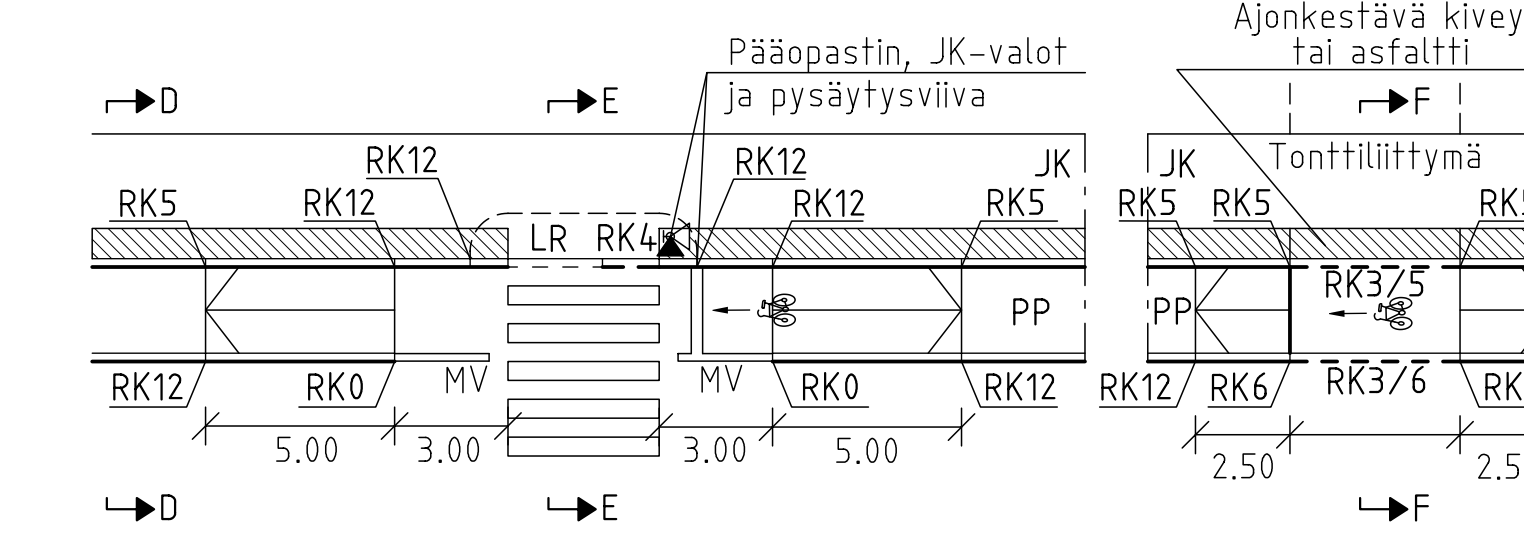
Ajonkestävä kivey
tai asfaltti

Pääopastin, JK-valot
ja pysäytysviiva

D
E
F

Tonttiliittymä

RK12
JK
JK
RK5
RK12
RK12
RK12
RK5
RK5
RK5
RK5
LR
RK4
PP
PP
RK3/5
RK12
RK0
MV
MV
RK0
RK12
RK12
RK6
RK3/6
RK
5.00
3.00
3.00
5.00
2.50
2.5
D
E
F